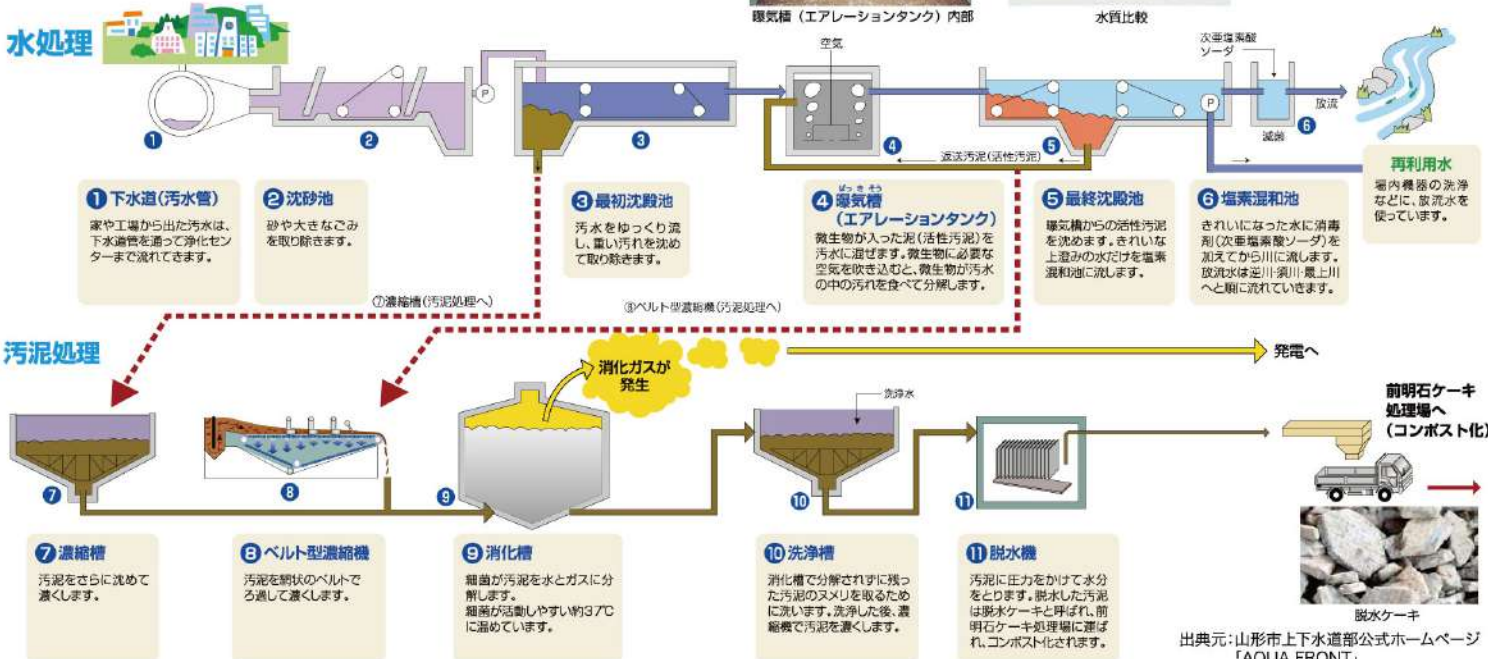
曝気槽（エアレーションタンク）内部

水質比較

水処理

空気

次亜塩素酸ソーダ

放流

滅菌

1 2 3 4 5 6

返送汚泥（活性汚泥）

再利用水
場内機器の洗浄などに、放流水を使っています。

1 下水道（汚水管）
家や工場から出た汚水は、下水道管を通って浄化センターまで流れてきます。

2 沈砂池
砂や大きなごみを取り除きます。

3 最初沈殿池
汚水をゆっくり流し、重い汚れを沈めて取り除きます。

4 曝気槽（ばっきそう）
（エアレーションタンク）
微生物が入った泥（活性汚泥）を汚水に混ぜます。微生物に必要な空気を吹き込むと、微生物が汚水の中の汚れを食べて分解します。

5 最終沈殿池
曝気槽からの活性汚泥を沈めます。きれいな上澄みの水だけを塩素混和池に流します。

6 塩素混和池
きれいになった水に消毒剤（次亜塩素酸ソーダ）を加えてから川に流します。放流水は逆川・須川・最上川へと順に流れていきます。

⑦濃縮槽（汚泥処理へ）

⑧ベルト型濃縮機（汚泥処理へ）

汚泥処理

消化ガスが発生

発電へ

洗浄水

前明石ケーキ処理場へ（コンポスト化）

7 8 9 10 11

7 濃縮槽
汚泥をさらに沈めて濃くします。

8 ベルト型濃縮機
汚泥を網状のベルトでろ過して濃くします。

9 消化槽
細菌が汚泥を水とガスに分解します。
細菌が活動しやすい約37℃に温めています。

10 洗浄槽
消化槽で分解されずに残った汚泥のヌメリを取るために洗います。洗浄した後、濃縮機で汚泥を濃くします。

11 脱水機
汚泥に圧力をかけて水分をとります。脱水した汚泥は脱水ケーキと呼ばれ、前明石ケーキ処理場に運ばれ、コンポスト化されます。

脱水ケーキ

出典元：山形市上下水道部公式ホームページ「AQUA FRONT」